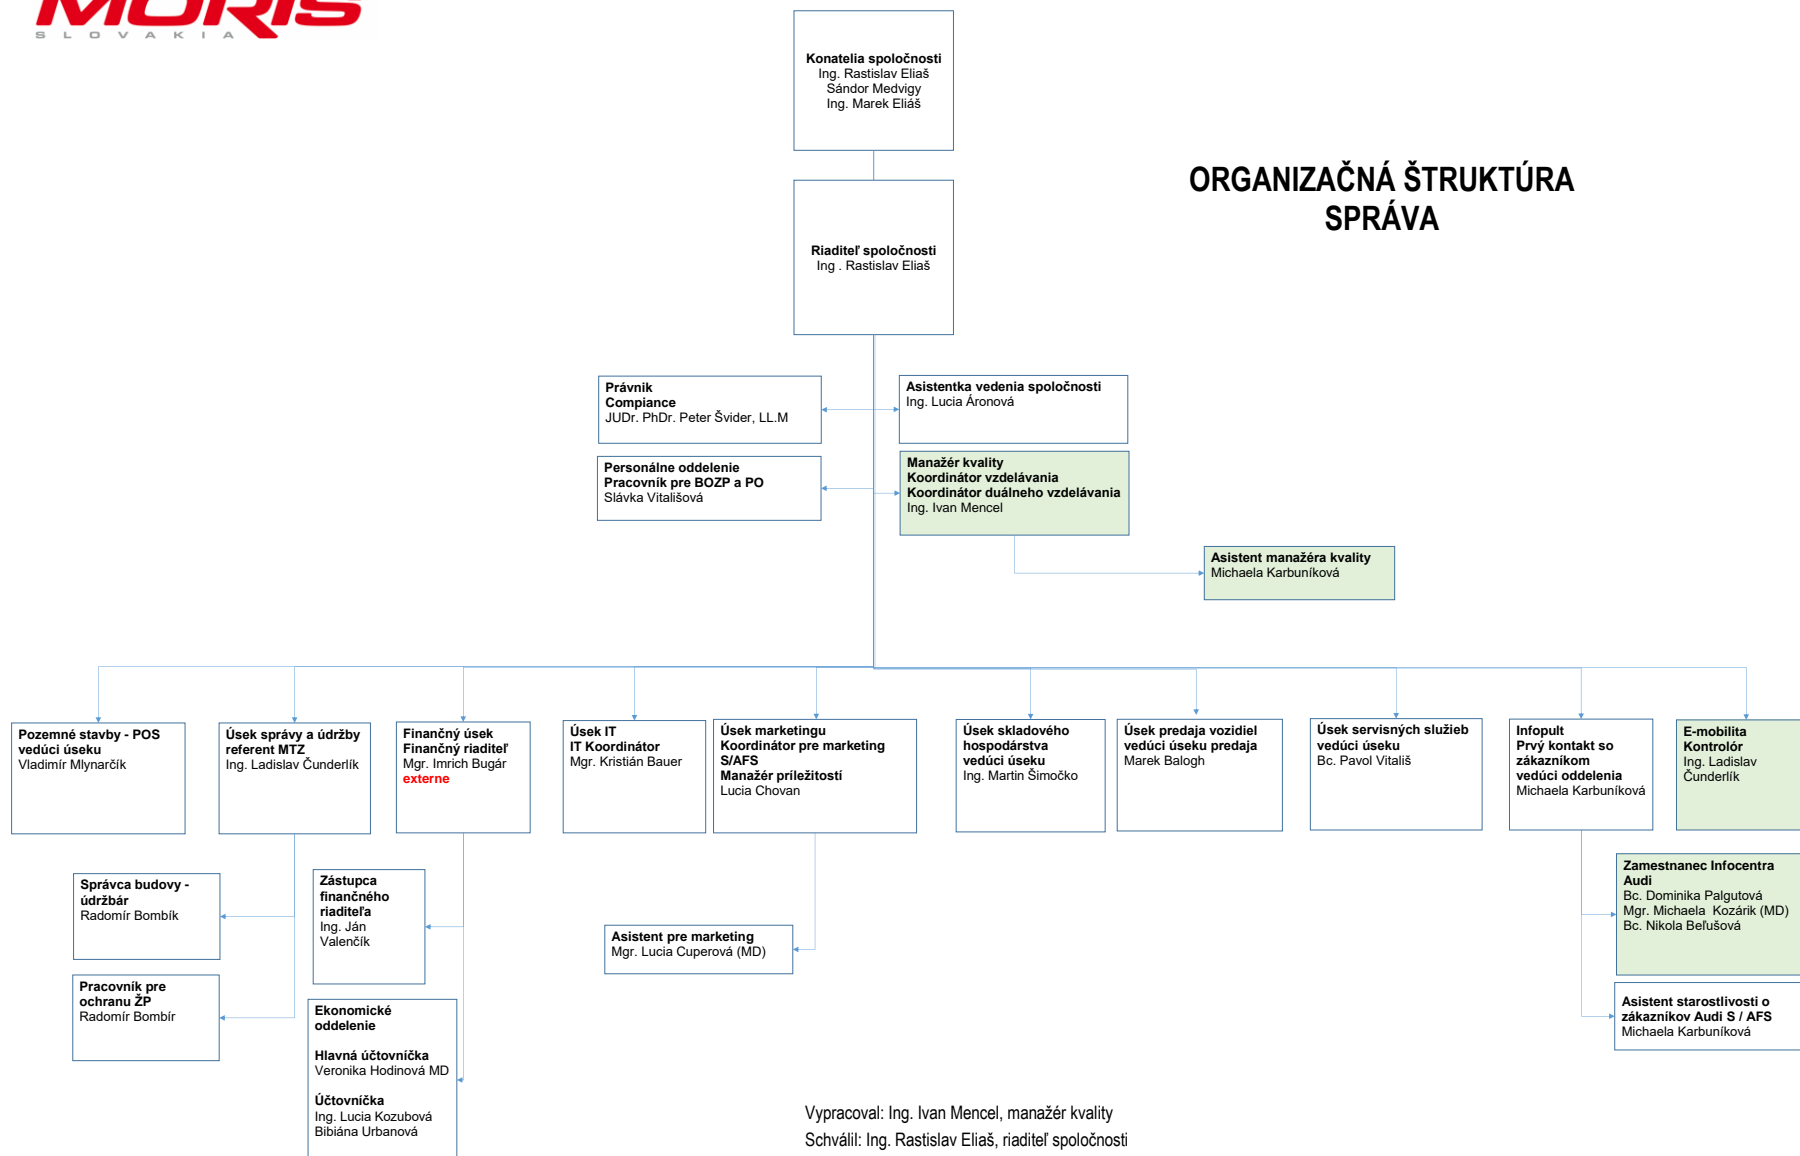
MORIS
SLOVAKIA

Konatelia spoločnosti
Ing. Rastislav Eliaš
Sándor Medvigy
Ing. Marek Eliáš

ORGANIZAČNÁ ŠTRUKTÚRA
SPRÁVA

Riaditeľ spoločnosti
Ing . Rastislav Eliaš

Právnik
Compiance
JUDr. PhDr. Peter Švider, LL.M

Asistentka vedenia spoločnosti
Ing. Lucia Áronová

Personálne oddelenie
Pracovník pre BOZP a PO
Slávka Vitališová

Manažér kvality
Koordinátor vzdelávania
Koordinátor duálneho vzdelávania
Ing. Ivan Mencel

Asistent manažéra kvality
Michaela Karbuníková

Pozemné stavby - POS
vedúci úseku
Vladimír Mlynarčík

Úsek správy a údržby
referent MTZ
Ing. Ladislav Čunderlík

Finančný úsek
Finančný riaditeľ
Mgr. Imrich Bugár
externe

Úsek IT
IT Koordinátor
Mgr. Kristián Bauer

Úsek marketingu
Koordinátor pre marketing
S/AFS
Manažér príležitostí
Lucia Chovan

Úsek skladového hospodárstva
vedúci úseku
Ing. Martin Šimočko

Úsek predaja vozidiel
vedúci úseku predaja
Marek Balogh

Úsek servisných služieb
vedúci úseku
Bc. Pavol Vitališ

Infopult
Prvý kontakt so zákazníkom
vedúci oddelenia
Michaela Karbuníková

E-mobilita
Kontrolór
Ing. Ladislav Čunderlík

Správca budovy - údržbár
Radomír Bombík

Zástupca finančného riaditeľa
Ing. Ján Valenčík

Pracovník pre ochranu ŽP
Radomír Bombír

Ekonomické oddelenie

Hlavná účtovníčka
Veronika Hodinová MD

Účtovníčka
Ing. Lucia Kozubová
Bibiána Urbanová

Asistent pre marketing
Mgr. Lucia Cuperová (MD)

Zamestnanec Infocentra Audi
Bc. Dominika Palgutová
Mgr. Michaela Kozárik (MD)
Bc. Nikola Beľušová

Asistent starostlivosti o zákazníkov Audi S / AFS
Michaela Karbuníková

Vypracoval: Ing. Ivan Mencel, manažér kvality
Schválil: Ing. Rastislav Eliaš, riaditeľ spoločnosti